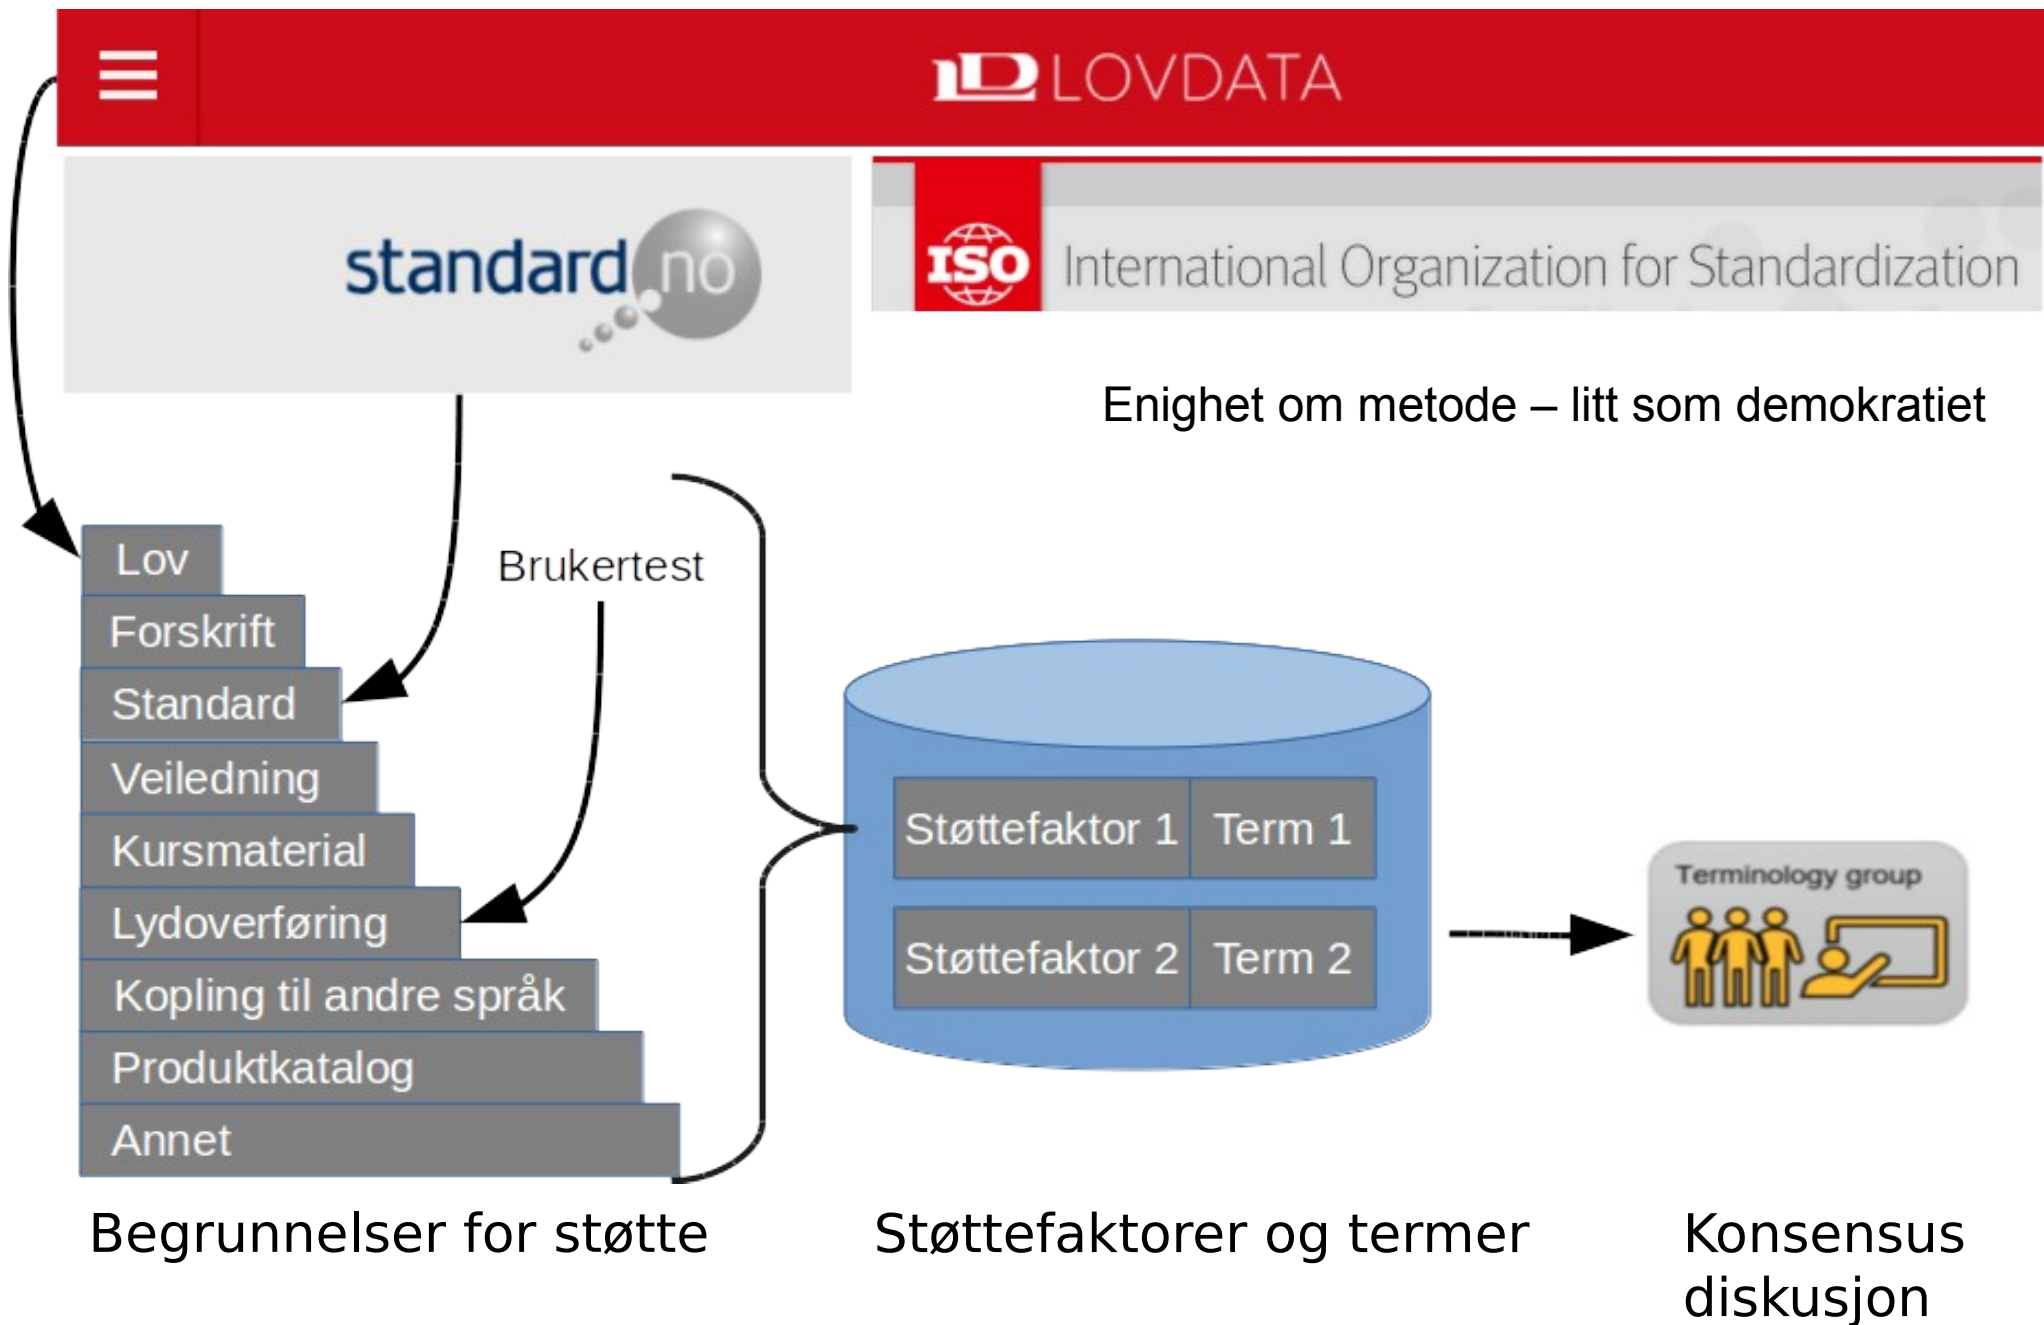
LD LOVDATA

standard.no

ISO International Organization for Standardization

Enighet om metode – litt som demokratiet

Brukertest

Lov
Forskrift
Standard
Veiledning
Kursmaterial
Lydoverføring
Kopling til andre språk
Produktkatalog
Annet

| Støttefaktor 1 | Term 1 |
|---|---|
| Støttefaktor 2 | Term 2 |

Terminology group

Begrunnelser for støtte

Støttefaktorer og termer

Konsensus diskusjon